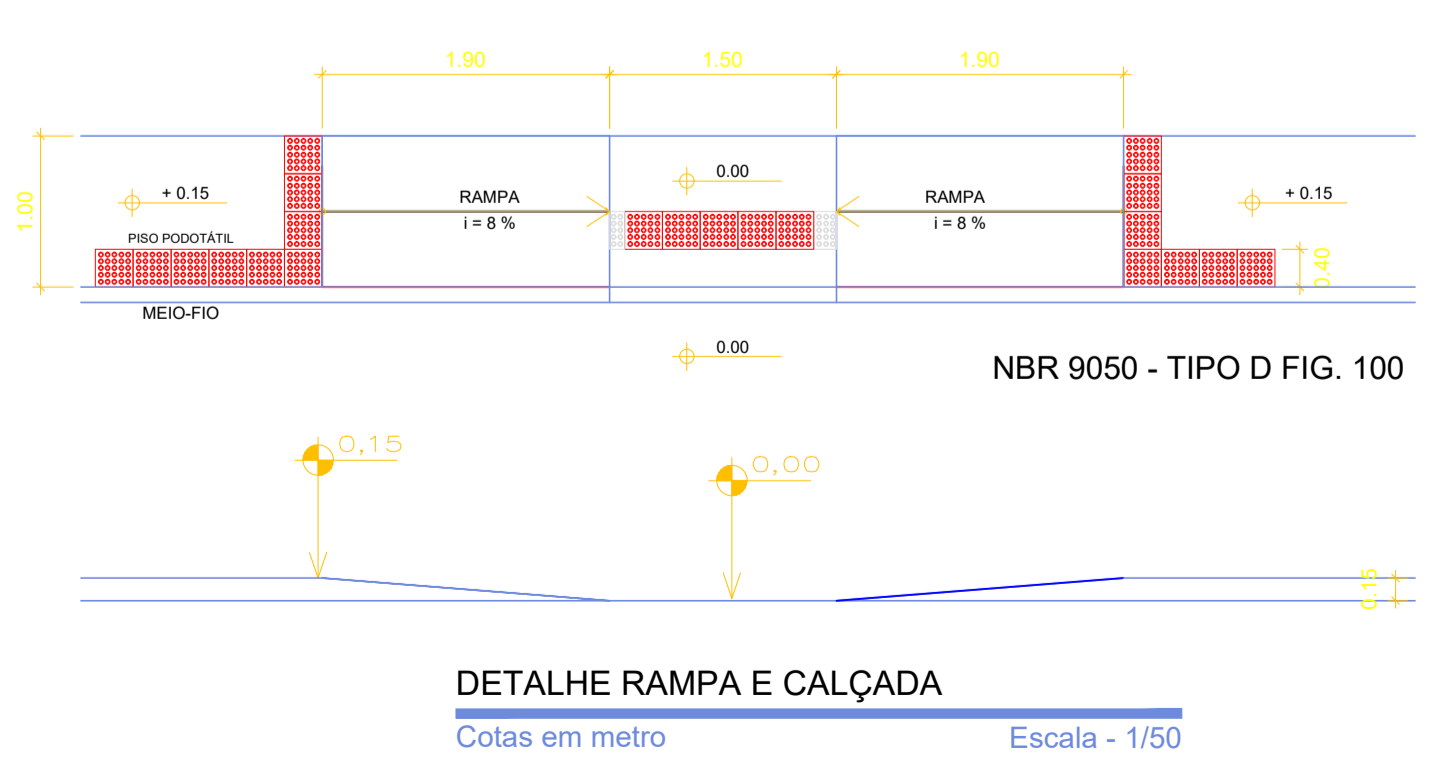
1.90

1.50

1.90

1.00

+ 0.15

PISO PODOTÁTIL

RAMPA
i = 8 %

0.00

RAMPA
i = 8 %

+ 0.15

0.40

MEIO-FIO

0.00

NBR 9050 - TIPO D FIG. 100

0,15

0,00

0.15

DETALHE RAMPA E CALÇADA

Cotas em metro

Escala - 1/50